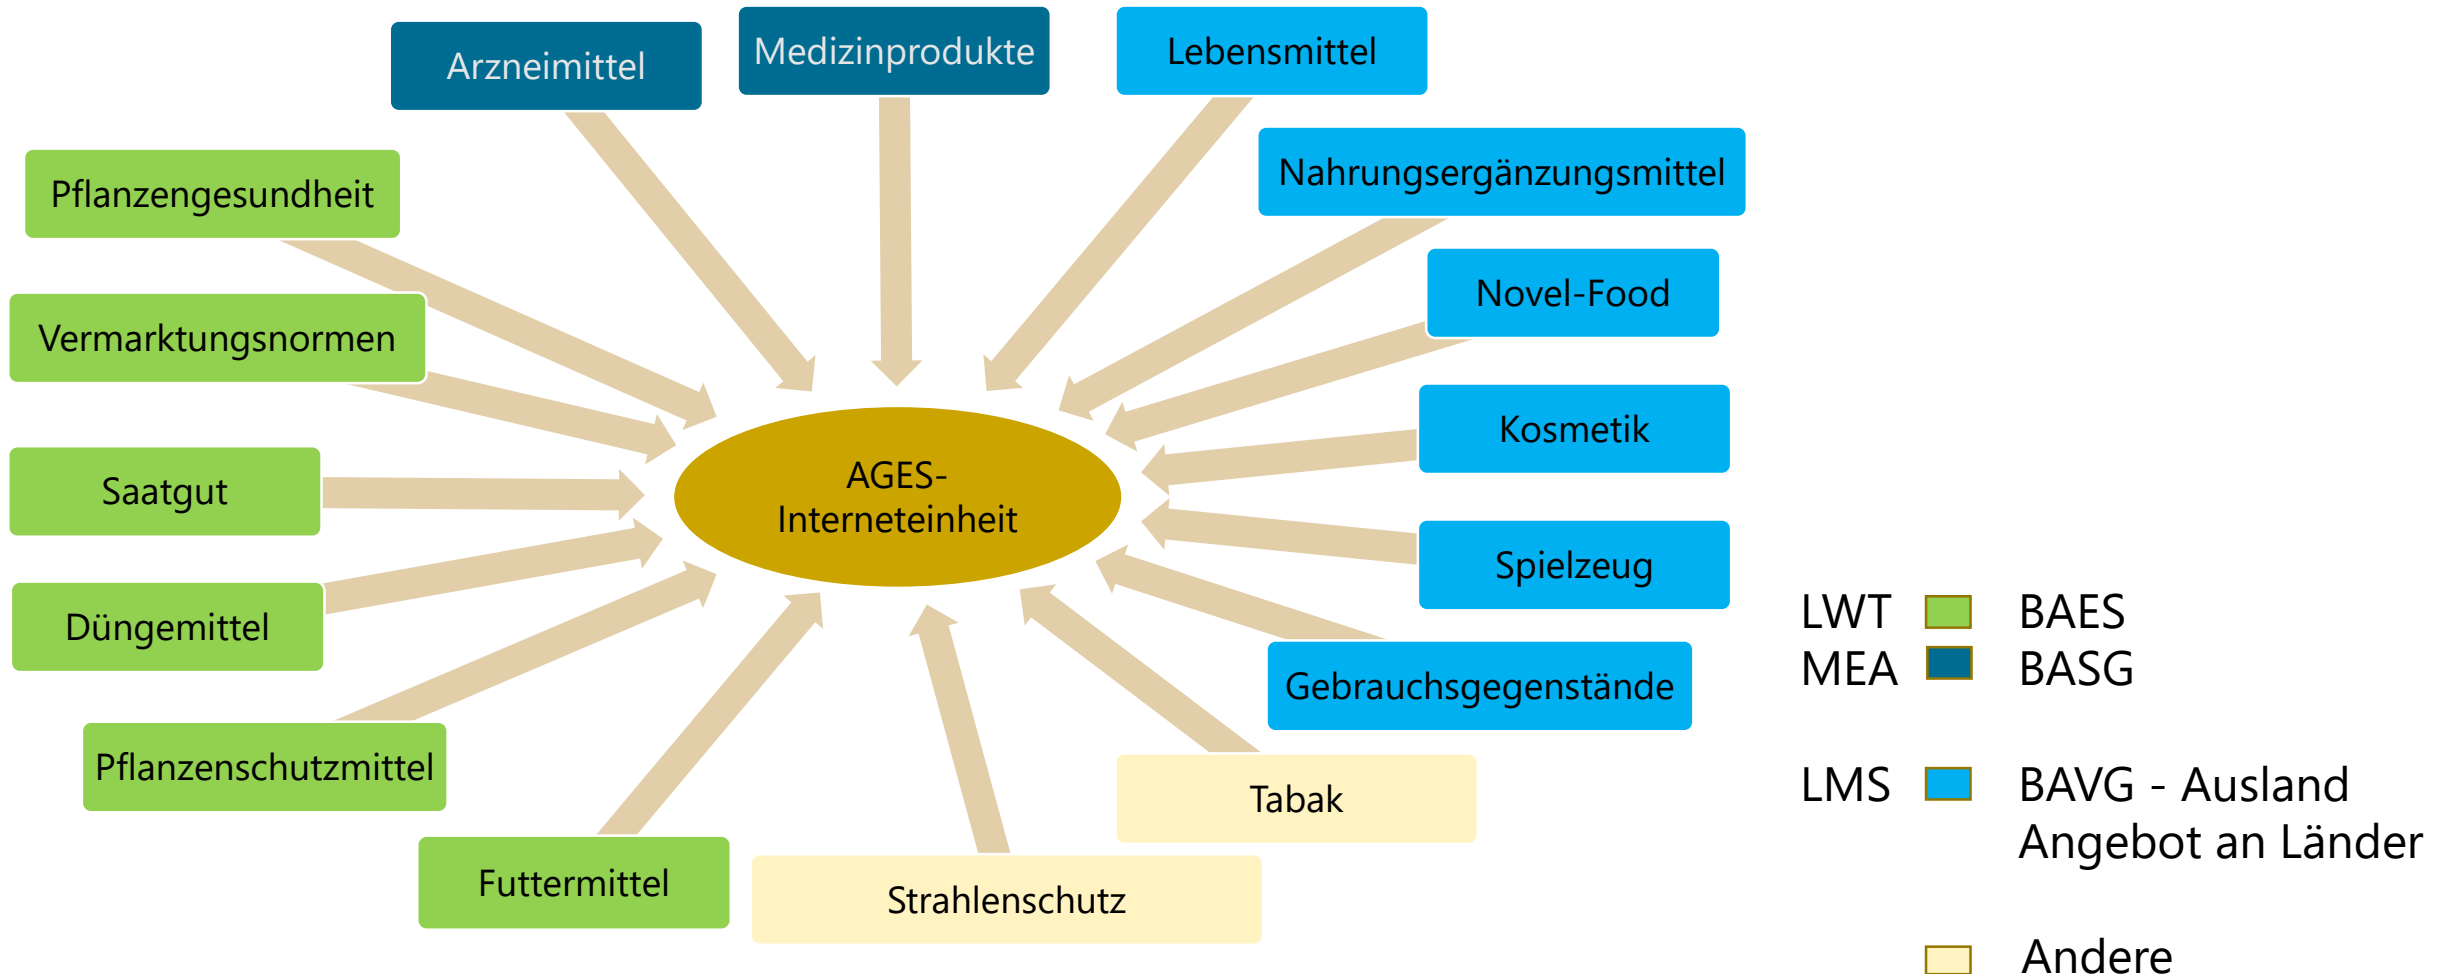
Arzneimittel

Medizinprodukte

Lebensmittel

Nahrungsergänzungsmittel

Novel-Food

Kosmetik

Spielzeug

Gebrauchsgegenstände

Tabak

Strahlenschutz

Futtermittel

Pflanzenschutzmittel

Düngemittel

Saatgut

Vermarktungsnormen

Pflanzengesundheit

AGES-Interneteinheit

LWT BAES
MEA BASG

LMS BAVG - Ausland
Angebot an Länder

Andere